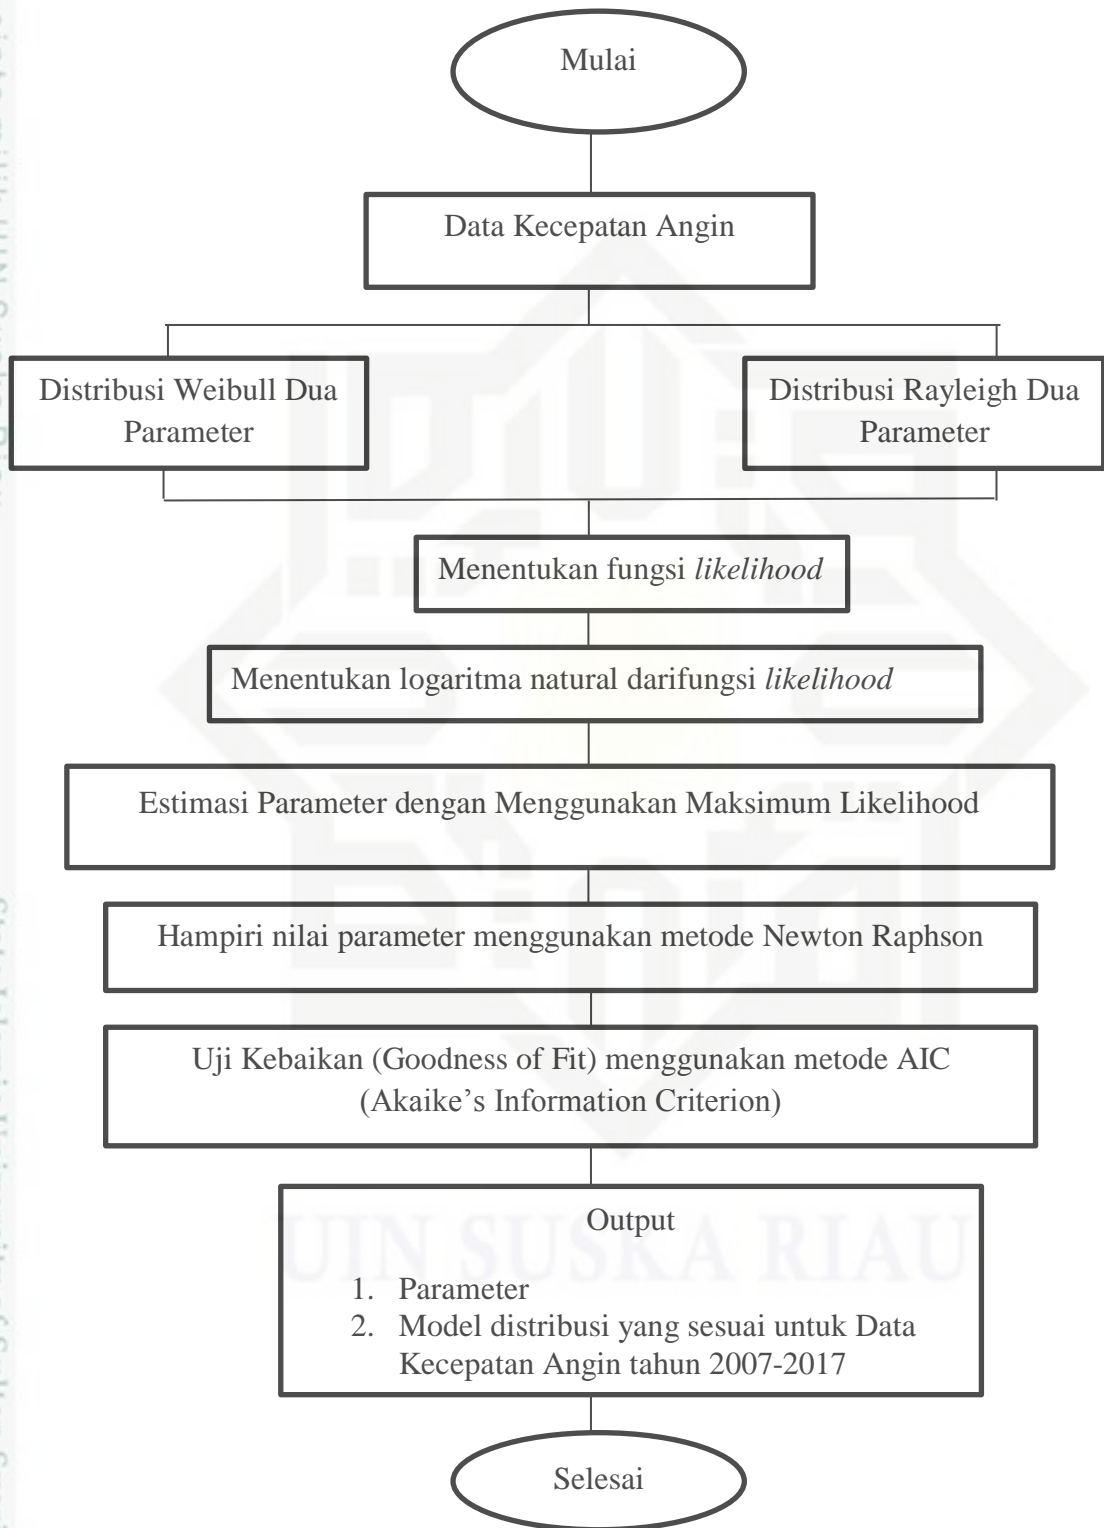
Mulai

Data Kecepatan Angin

Distribusi Weibull Dua Parameter

Distribusi Rayleigh Dua Parameter

Menentukan fungsi *likelihood*

Menentukan logaritma natural darifungsi *likelihood*

Estimasi Parameter dengan Menggunakan Maksimum Likelihood

Hampiri nilai parameter menggunakan metode Newton Raphson

Uji Kebaikan (Goodness of Fit) menggunakan metode AIC (Akaike's Information Criterion)

Output

1. Parameter
2. Model distribusi yang sesuai untuk Data Kecepatan Angin tahun 2007-2017

Selesai

UIN SUSKA RIAU